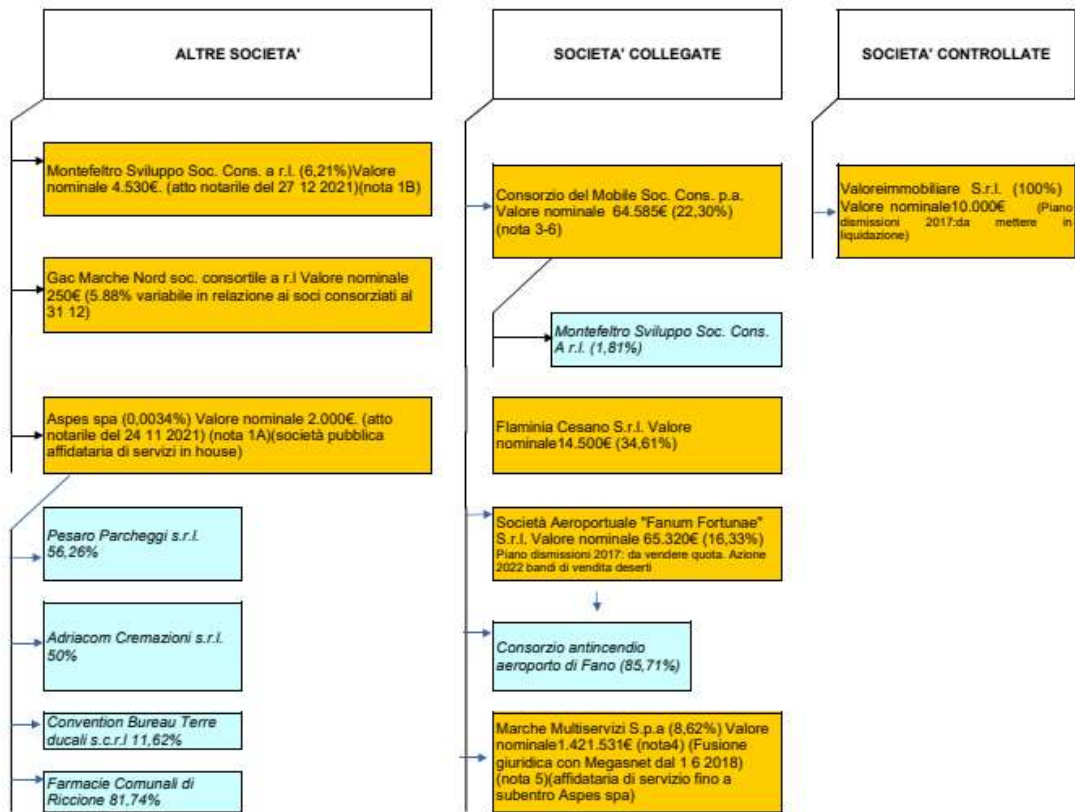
ALTRE SOCIETA'

Montefeltro Sviluppo Soc. Cons. a r.l. (6,21%)Valore nominale 4.530€. (atto notarile del 27 12 2021)(nota 1B)

Gac Marche Nord soc. consortile a r.l Valore nominale 250€ (5.88% variabile in relazione ai soci consorziati al 31 12)

Aspes spa (0,0034%) Valore nominale 2.000€. (atto notarile del 24 11 2021) (nota 1A)(società pubblica affidataria di servizi in house)

Pesaro Parcheggi s.r.l. 56,26%

Adriacom Cremazioni s.r.l. 50%

Convention Bureau Terre ducali s.c.r.l 11,62%

Farmacie Comunali di Riccione 81,74%

SOCIETA' COLLEGATE

Consorzio del Mobile Soc. Cons. p.a. Valore nominale 64.585€ (22,30%) (nota 3-6)

Montefeltro Sviluppo Soc. Cons. A r.l. (1,81%)

Flaminia Cesano S.r.l. Valore nominale14.500€ (34,61%)

Società Aeroportuale "Fanum Fortunae" S.r.l. Valore nominale 65.320€ (16,33%) Piano dismissioni 2017: da vendere quota. Azione 2022 bandi di vendita deserti

Consorzio antincendio aeroporto di Fano (85,71%)

Marche Multiservizi S.p.a (8,62%) Valore nominale1.421.531€ (nota4) (Fusione giuridica con Megasnet dal 1 6 2018) (nota 5)(affidataria di servizio fino a subentro Aspes spa)

SOCIETA' CONTROLLATE

Valoreimmobiliare S.r.l. (100%) Valore nominale10.000€ (Piano dismissioni 2017:da mettere in liquidazione)